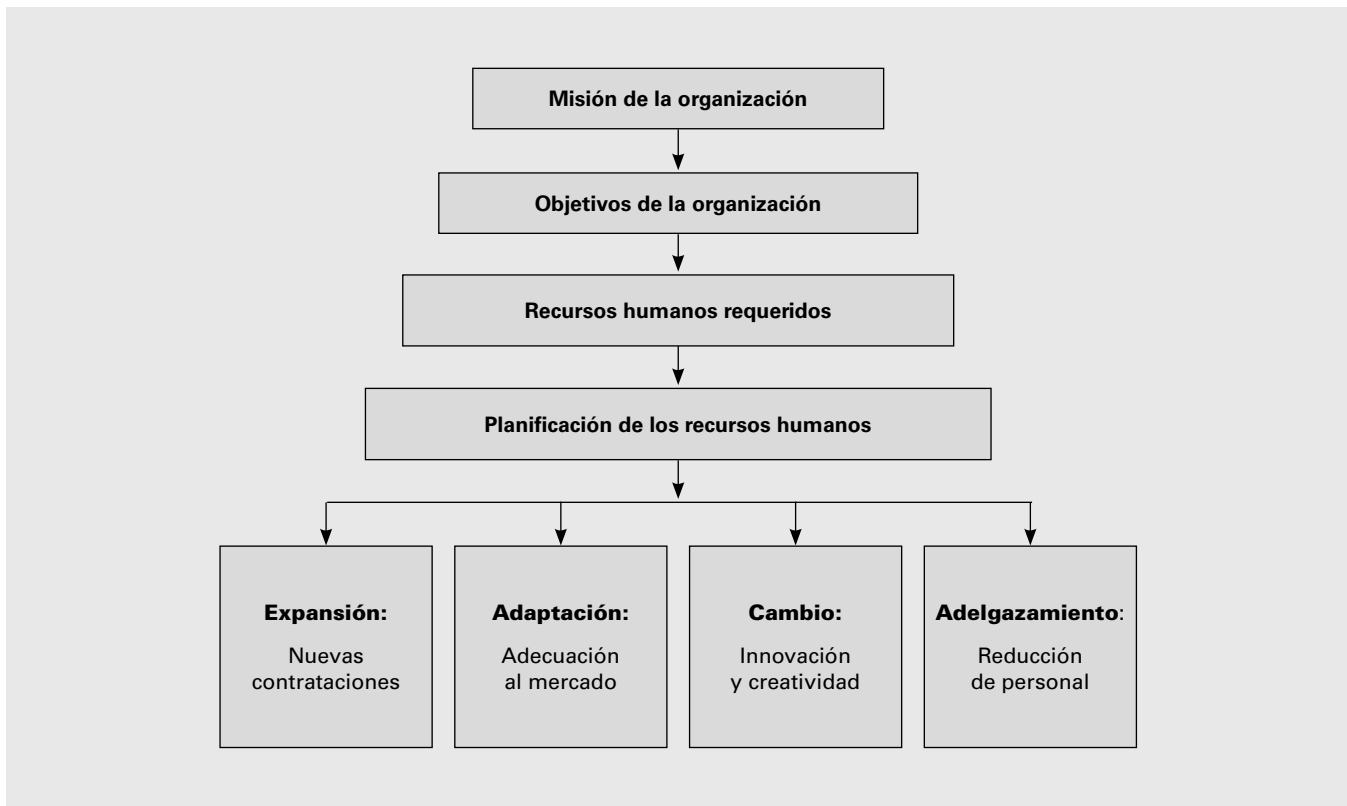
Misión de la organización

Objetivos de la organización

Recursos humanos requeridos

Planificación de los recursos humanos

Expansión:
Nuevas contrataciones

Adaptación:
Adecuación al mercado

Cambio:
Innovación y creatividad

Adelgazamiento:
Reducción de personal